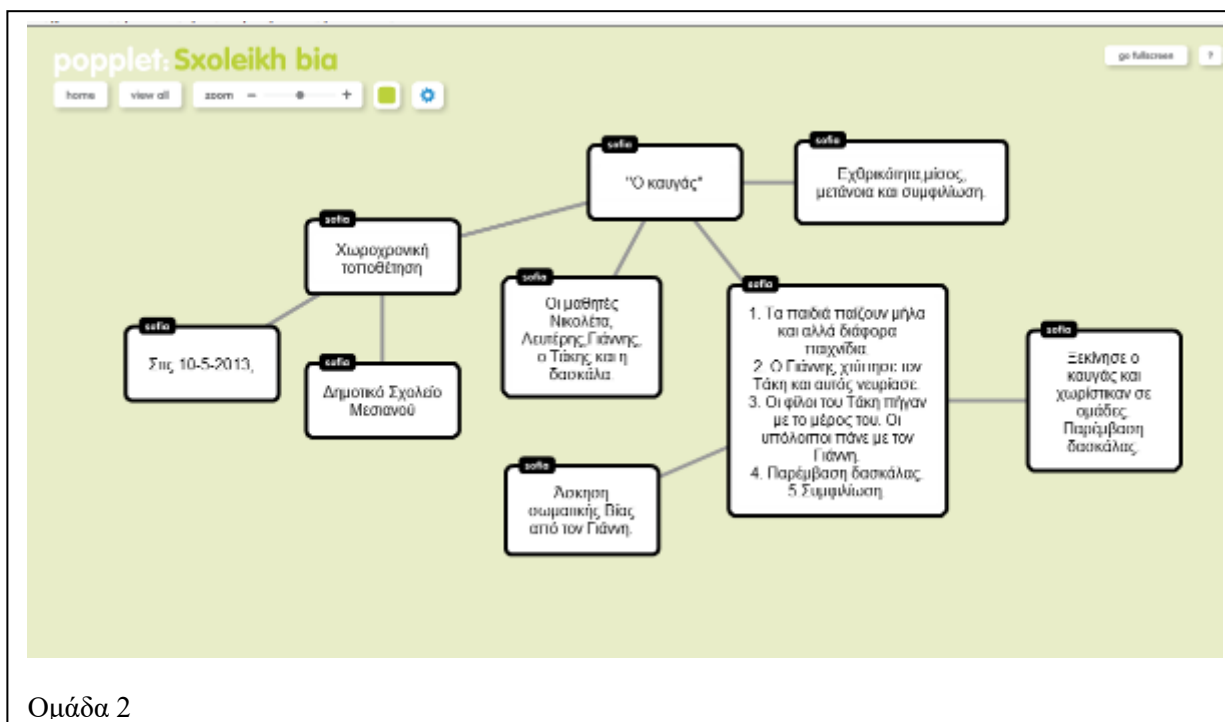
popplet: Sxoleikh bia

home view all zoom − +

go fullscreen ?

sofia
"Ο καυγάς"

sofia
Εχθρικότητα,μίσος, μετάνοια και συμφιλίωση.

sofia
Χωροχρονική τοποθέτηση

sofia
Οι μαθητές Νικολέτα, Λευτέρης,Γιάννης, ο Τάκης και η δασκάλα.

sofia
1. Τα παιδιά παίζουν μήλα και αλλά διάφορα παιχνίδια.
2. Ο Γιάννης χτύπησε τον Τάκη και αυτός νευρίασε.
3. Οι φίλοι του Τάκη πήγαν με το μέρος του. Οι υπόλοιποι πάνε με τον Γιάννη.
4. Παρέμβαση δασκάλας.
5 Συμφιλίωση.

sofia
Στις 10-5-2013,

sofia
Δημοτικό Σχολείο Μεσιανού

sofia
Ξεκίνησε ο καυγάς και χωρίστικαν σε ομάδες. Παρέμβαση δασκάλας.

sofia
Άσκηση σωματικής Βίας από τον Γιάννη.

Ομάδα 2